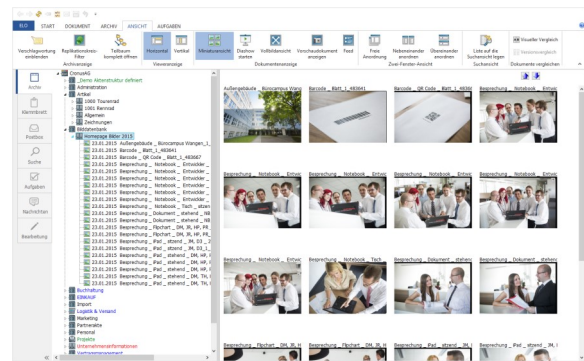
ELO START DOKUMENT ARCHIV ANSICHT AUFGABEN

Verschlagwortung einblenden | Replikationskreis-Filter | Teilbaum komplett öffnen | Archivanzeige
Horizontal | Vertikal | Vieweranzeige
Miniaturansicht | Diashow starten | Vollbildansicht | Vorschaudokument anzeigen | Feed | Dokumentenanzeige
Freie Anordnung | Nebeneinander anordnen | Übereinander anordnen | Zwei-Fenster-Ansicht
Liste auf die Suchansicht legen | Suchansicht
Visueller Vergleich | Versionsvergleich | Dokument vergleichen

Archiv
Klemmbrett
Postbox
Suche
Aufgaben
Nachrichten
Bearbeitung

ClonusAG
Demo Aktenstruktur definiert
Administration
Artikel
1000 Tourenrad
1001 Rennrad
Allgemein
Zeichnungen
Bilddatenbank
Homepage Bilder 2015
23.01.2015 Außengebäude _ Bürocampus Wangen_1_
23.01.2015 Barcode _ Blatt_1_483041
23.01.2015 Barcode _ QR Code _ Blatt_1_483067
23.01.2015 Besprechung _ Notebook _ Entwickler _
23.01.2015 Besprechung _ Notebook _ Entwickler _
23.01.2015 Besprechung _ Notebook _ Entwickler _
23.01.2015 Besprechung _ Notebook _ Entwickler _
23.01.2015 Besprechung _ Notebook _ Entwickler _
23.01.2015 Besprechung _ Notebook _ Entwickler _
23.01.2015 Besprechung _ Notebook _ Entwickler _
23.01.2015 Besprechung _ Notebook _ Tech _ sitzen_
23.01.2015 Besprechung _ Dokument _ stehend _ NE
23.01.2015 Besprechung _ Dokument _ stehend _ NE
23.01.2015 Besprechung _ Flipchart _ DM, JR, HP, F
23.01.2015 Besprechung _ Flipchart _ DM, JR, HP, F
23.01.2015 Besprechung _ iPad _ sitzend _ JM, D3 _
23.01.2015 Besprechung _ iPad _ sitzend _ JM, D3 _
23.01.2015 Besprechung _ iPad _ stehend _ DM, HP, I
23.01.2015 Besprechung _ iPad _ stehend _ DM, HP, I
23.01.2015 Besprechung _ iPad _ stehend _ DM, HP, I
23.01.2015 Besprechung _ iPad _ stehend _ DM, TH, I
23.01.2015 Besprechung _ iPad _ stehend _ DM, TH, I
Buchhaltung
EINKAUF
Import
Logistik & Versand
Marketing
Partnerakte
Personal
Projekte
Unternehmensinformationen
Vertragsmanagement

Außengebäude _ Bürocampus Wang
Barcode _ Blatt_1_483041
Barcode _ QR Code _ Blatt_1_48306
Besprechung _ Notebook _ Entwic
Besprechung _ Notebook _ Entwic
Besprechung _ Notebook _ Entwic
Besprechung _ Notebook _ Entwic
Besprechung _ Notebook _ Entwic
Besprechung _ Notebook _ Entwic
Besprechung _ Notebook _ Entwic
Besprechung _ Notebook _ Tech
Besprechung _ Dokument _ stehen
Besprechung _ Dokument _ stehen
Besprechung _ Flipchart _ DM, JR, H
Besprechung _ Flipchart _ DM, JR, H
Besprechung _ iPad _ sitzend _ JM,
Besprechung _ iPad _ sitzend _ JM,